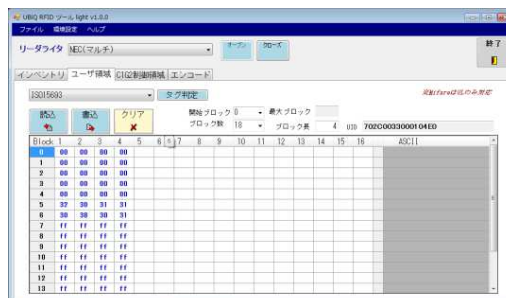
UBQ RFID ツール light v1.0.0
ファイル 環境設定 ヘルプ

リーダライタ NEC(マルチ)
オープン クローズ
終了

インベントリ ユーザ領域 CIQ制御領域 エンコード

ISO15693
タグ判定
※Mifareは読込のみ対応

読込 書込 クリア
開始ブロック 0 最大ブロック
ブロック数 18 ブロック長 4 UID 702C0033000104E0

| Block | 1 | 2 | 3 | 4 | 5 | 6 | 7 | 8 | 9 | 10 | 11 | 12 | 13 | 14 | 15 | 16 | ASCII |
|---|---|---|---|---|---|---|---|---|---|---|---|---|---|---|---|---|---|
| 0 | 00 | 00 | 00 | 00 | | | | | | | | | | | | | |
| 1 | 00 | 00 | 00 | 00 | | | | | | | | | | | | | |
| 2 | 00 | 00 | 00 | 00 | | | | | | | | | | | | | |
| 3 | 00 | 00 | 00 | 00 | | | | | | | | | | | | | |
| 4 | 00 | 00 | 00 | 00 | | | | | | | | | | | | | |
| 5 | 37 | 30 | 31 | 31 | | | | | | | | | | | | | |
| 6 | 30 | 30 | 30 | 31 | | | | | | | | | | | | | |
| 7 | ff | ff | ff | ff | | | | | | | | | | | | | |
| 8 | ff | ff | ff | ff | | | | | | | | | | | | | |
| 9 | ff | ff | ff | ff | | | | | | | | | | | | | |
| 10 | ff | ff | ff | ff | | | | | | | | | | | | | |
| 11 | ff | ff | ff | ff | | | | | | | | | | | | | |
| 12 | ff | ff | ff | ff | | | | | | | | | | | | | |
| 13 | ff | ff | ff | ff | | | | | | | | | | | | | |